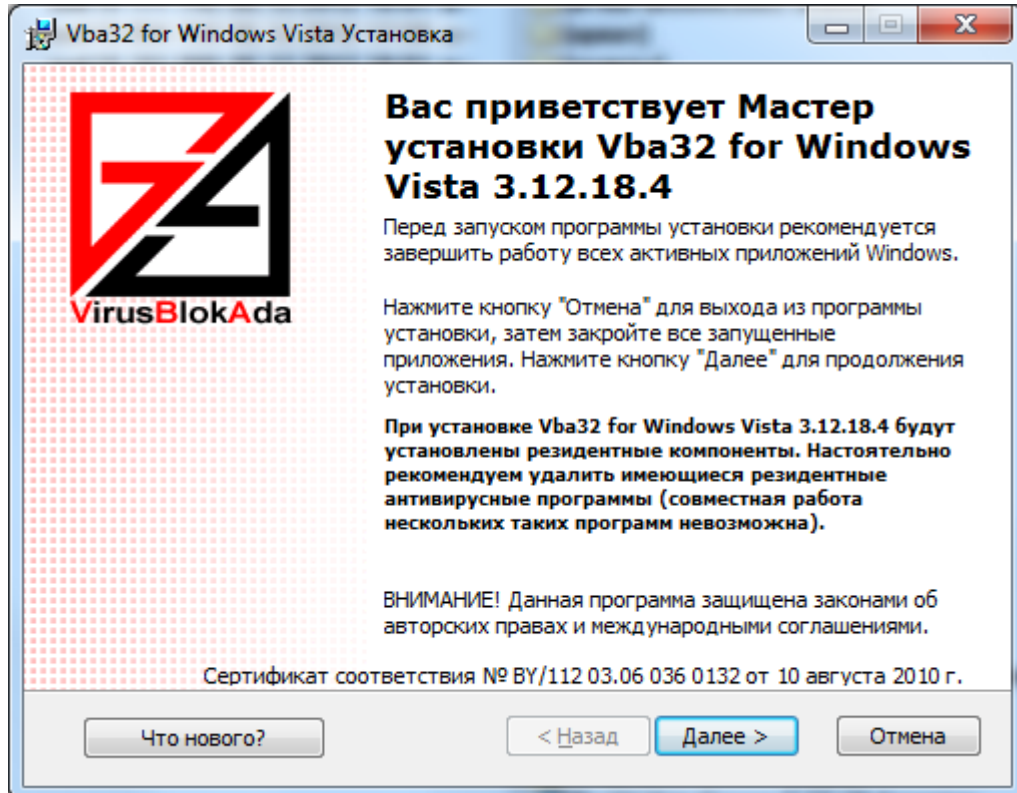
Vba32 for Windows Vista Установка

VirusBlokAda

Вас приветствует Мастер установки Vba32 for Windows Vista 3.12.18.4

Перед запуском программы установки рекомендуется завершить работу всех активных приложений Windows.

Нажмите кнопку "Отмена" для выхода из программы установки, затем закройте все запущенные приложения. Нажмите кнопку "Далее" для продолжения установки.

При установке Vba32 for Windows Vista 3.12.18.4 будут установлены резидентные компоненты. Настоятельно рекомендуем удалить имеющиеся резидентные антивирусные программы (совместная работа нескольких таких программ невозможна).

ВНИМАНИЕ! Данная программа защищена законами об авторских правах и международными соглашениями.

Сертификат соответствия № BY/112 03.06 036 0132 от 10 августа 2010 г.

Что нового?

< Назад

Далее >

Отмена